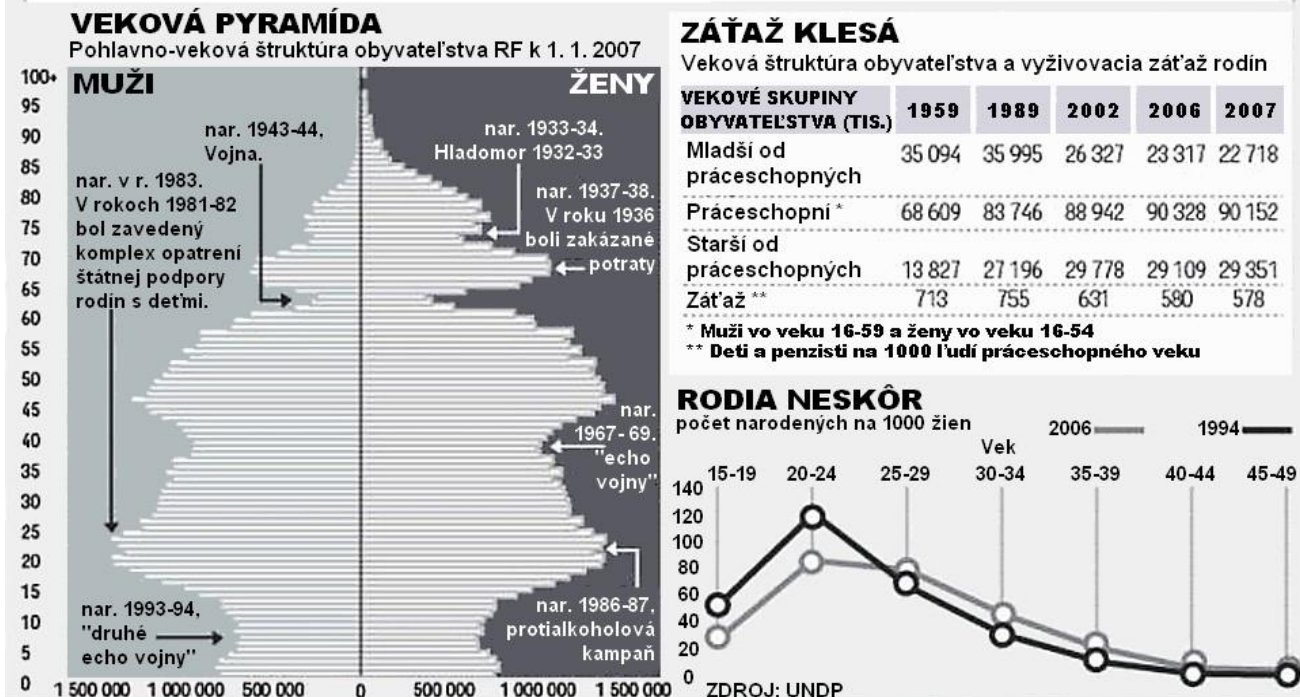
VEKOVÁ PYRAMÍDA
Pohlavno-veková štruktúra obyvateľstva RF k 1. 1. 2007

MUŽI

ŽENY

100+
95
90
85
80
75
70
65
60
55
50
45
40
35
30
25
20
15
10
5
0

nar. 1943-44, Vojna.

nar. v r. 1983. V rokoch 1981-82 bol zavedený komplex opatrení štátnej podpory rodín s deťmi.

nar. 1933-34. Hladomor 1932-33

nar. 1937-38. V roku 1936 boli zakázané potraty

nar. 1967 - 69. "echo vojny"

nar. 1986-87, protialkoholová kampaň

nar. 1993-94, "druhé echo vojny"

1 500 000 1 000 000 500 000 0 500 000 1 000 000 1 500 000

ZÁŤAŽ KLESÁ
Veková štruktúra obyvateľstva a vyživovacia záťaž rodín

| VEKOVÉ SKUPINY OBYVATEĽSTVA (TIS.) | 1959 | 1989 | 2002 | 2006 | 2007 |
|---|---|---|---|---|---|
| Mladší od práceschopných | 35 094 | 35 995 | 26 327 | 23 317 | 22 718 |
| Práceschopní * | 68 609 | 83 746 | 88 942 | 90 328 | 90 152 |
| Starší od práceschopných | 13 827 | 27 196 | 29 778 | 29 109 | 29 351 |
| Záťaž ** | 713 | 755 | 631 | 580 | 578 |

* Muži vo veku 16-59 a ženy vo veku 16-54
** Deti a penzisti na 1000 ľudí práceschopného veku

RODIA NESKÔR
počet narodených na 1000 žien

2006 1994

Vek

15-19 20-24 25-29 30-34 35-39 40-44 45-49

140
120
100
80
60
40
20
0

ZDROJ: UNDP